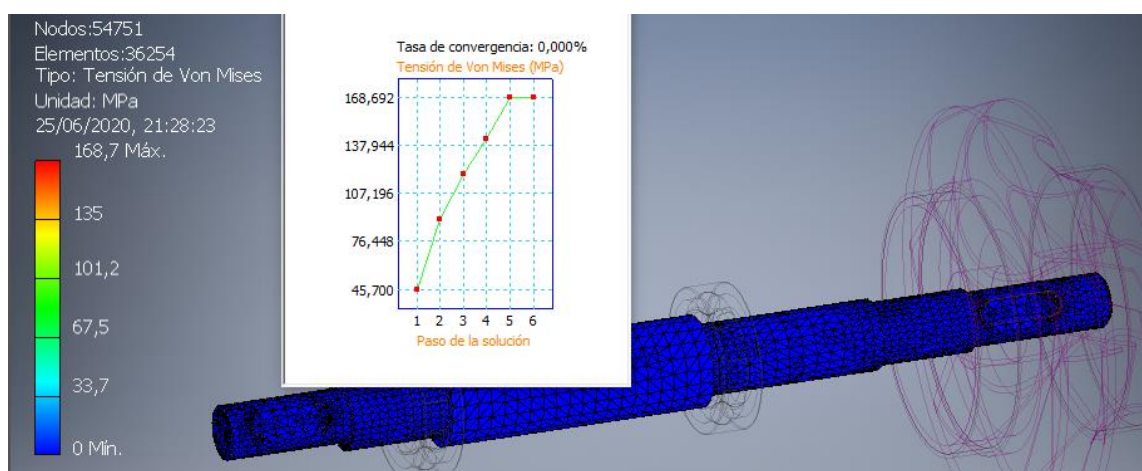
Nodos:54751
Elementos:36254
Tipo: Tensión de Von Mises
Unidad: MPa
25/06/2020, 21:28:23
168,7 Máx.
135
101,2
67,5
33,7
0 Mín.

Tasa de convergencia: 0,000%
Tensión de Von Mises (MPa)
168,692
137,944
107,196
76,448
45,700
1 2 3 4 5 6
Paso de la solución